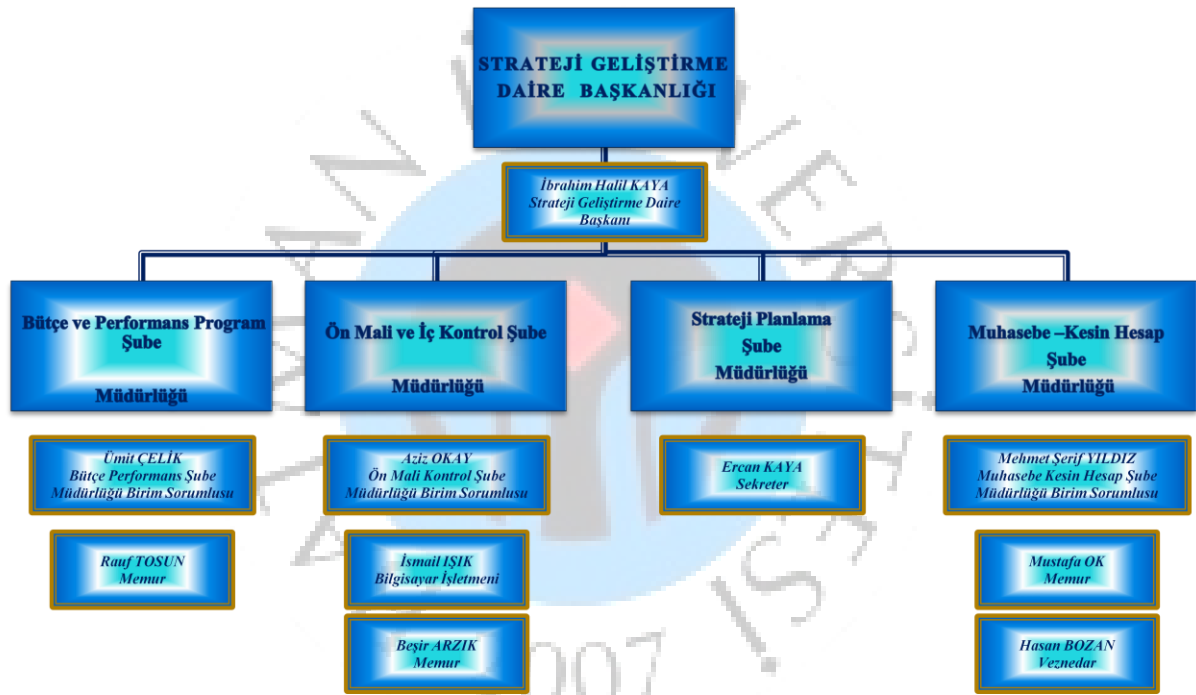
STRATEJİ GELİŞTİRME DAİRE BAŞKANLIĞI

İbrahim Halil KAYA
Strateji Geliştirme Daire Başkanı

Bütçe ve Performans Program Şube

Müdürlüğü

Ön Mali ve İç Kontrol Şube

Müdürlüğü

Strateji Planlama Şube Müdürlüğü

Muhasebe –Kesin Hesap Şube Müdürlüğü

Ümit ÇELİK
Bütçe Performans Şube Müdürlüğü Birim Sorumlusu

Rauf TOSUN
Memur

Aziz OKAY
Ön Mali Kontrol Şube Müdürlüğü Birim Sorumlusu

İsmail IŞIK
Bilgisayar İşletmeni

Beşir ARZIK
Memur

Ercan KAYA
Sekreter

Mehmet Şerif YILDIZ
Muhasebe Kesin Hesap Şube Müdürlüğü Birim Sorumlusu

Mustafa OK
Memur

Hasan BOZAN
Veznedar

2007